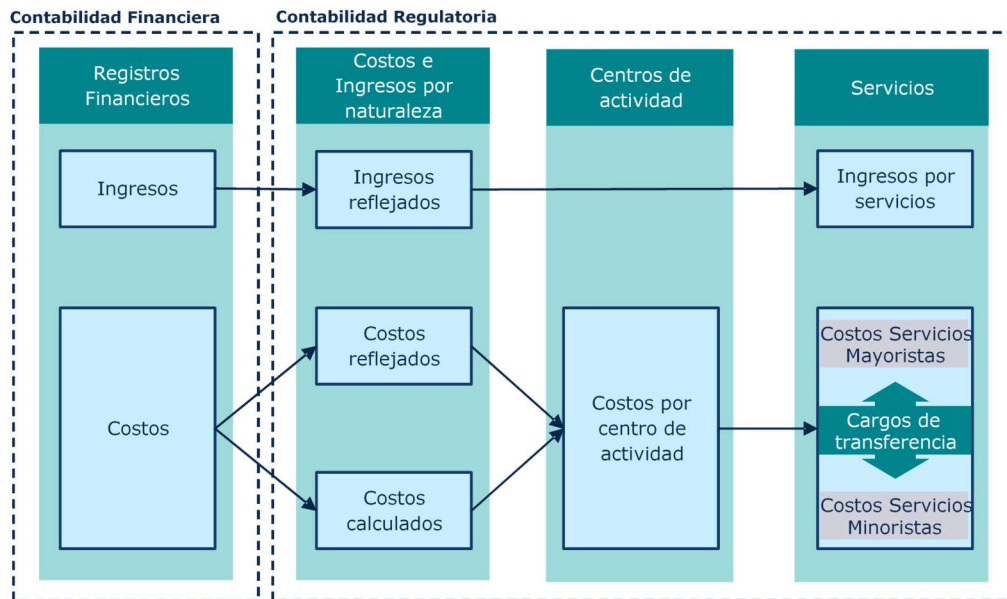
Contabilidad Financiera

Registros Financieros

Ingresos

Costos

Contabilidad Regulatoria

Costos e Ingresos por naturaleza

Ingresos reflejados

Costos reflejados

Costos calculados

Centros de actividad

Costos por centro de actividad

Servicios

Ingresos por servicios

Costos Servicios Mayoristas

Cargos de transferencia

Costos Servicios Minoristas